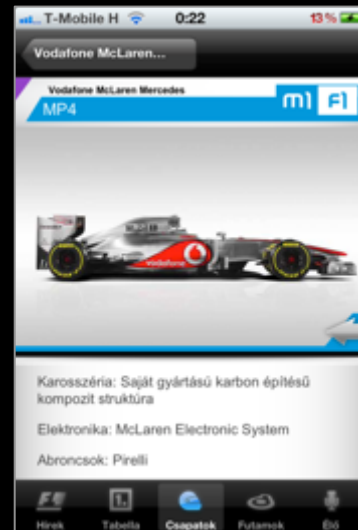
T-Mobile H 0:22 13%

Vodafone McLaren...

Vodafone McLaren Mercedes
MP4

m1 F1

vodafone

Karosszéria: Saját gyártású karbon építésű kompozit struktúra

Elektronika: McLaren Electronic System

Abroncsok: Pirelli

Hírek Tabella Csapatok Futamok Élő